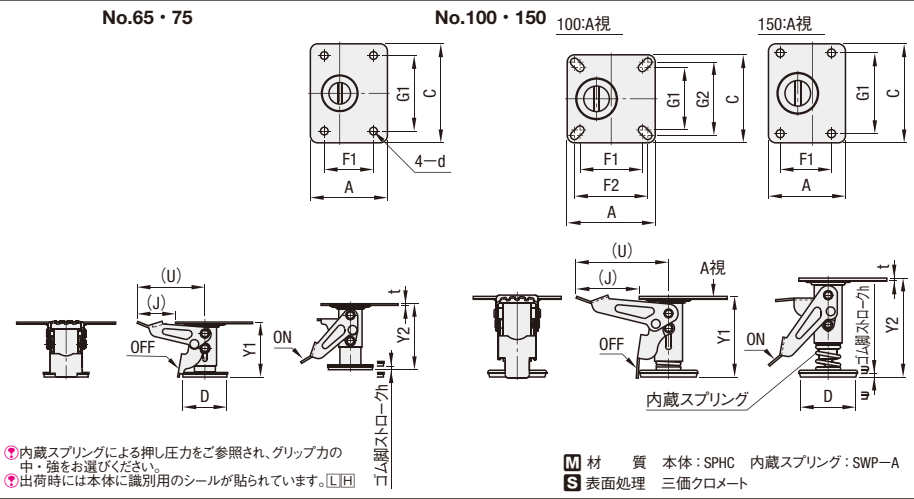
No.65・75

No.100・150

100:A視

150:A視

G1

C

F1

4−d

A

G1

G2

C

F1

F2

A

G1

C

F1

A

(U)

(J)

OFF

Y1

ON

t

Y2

D

ゴム脚ストロークh

(U)

(J)

A視

OFF

Y1

ON

t

Y2

ゴム脚ストロークh

D

内蔵スプリング

内蔵スプリングによる押し圧力をご参照され、グリップ力の中・強をお選びください。
出荷時には本体に識別用のシールが貼られています。LH

M 材　質　本体：SPHC　内蔵スプリング：SWP−A
S 表面処理　三価クロメート